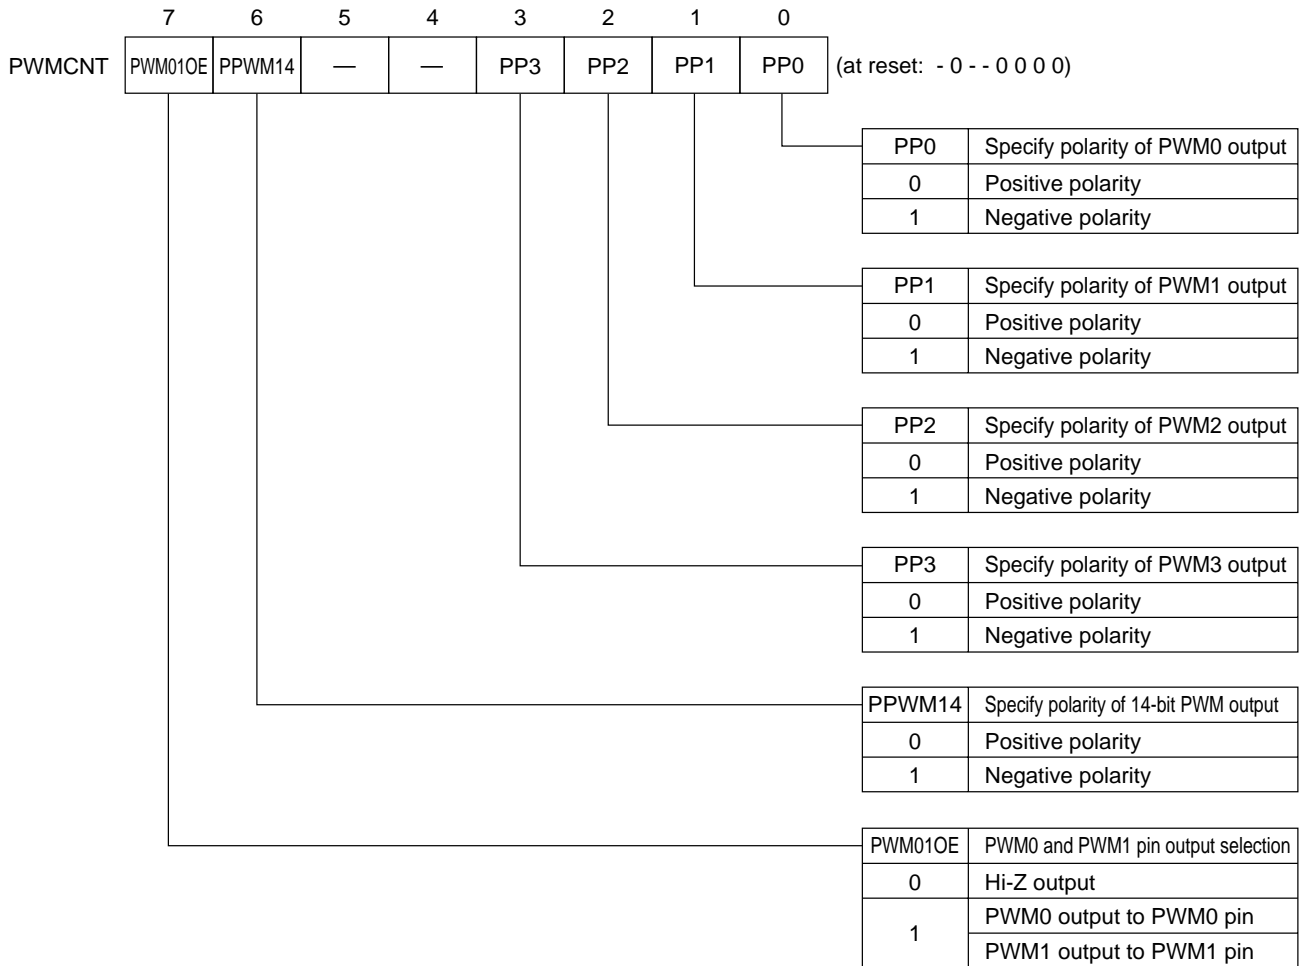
| | 7 | 6 | 5 | 4 | 3 | 2 | 1 | 0 | |
|---|---|---|---|---|---|---|---|---|---|
| PWMCNT | PWM01OE | PPWM14 | — | — | PP3 | PP2 | PP1 | PP0 | (at reset: - 0 - - 0 0 0 0) |

| PP0 | Specify polarity of PWM0 output |
|---|---|
| 0 | Positive polarity |
| 1 | Negative polarity |

| PP1 | Specify polarity of PWM1 output |
|---|---|
| 0 | Positive polarity |
| 1 | Negative polarity |

| PP2 | Specify polarity of PWM2 output |
|---|---|
| 0 | Positive polarity |
| 1 | Negative polarity |

| PP3 | Specify polarity of PWM3 output |
|---|---|
| 0 | Positive polarity |
| 1 | Negative polarity |

| PPWM14 | Specify polarity of 14-bit PWM output |
|---|---|
| 0 | Positive polarity |
| 1 | Negative polarity |

| PWM01OE | PWM0 and PWM1 pin output selection |
|---|---|
| 0 | Hi-Z output |
| 1 | PWM0 output to PWM0 pin |
| | PWM1 output to PWM1 pin |